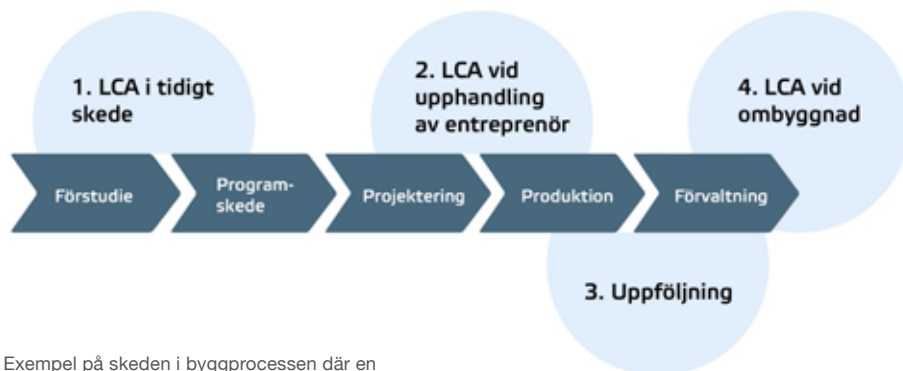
1. LCA i tidigt skede

2. LCA vid upphandling av entreprenör

4. LCA vid ombyggnad

Förstudie

Programskede

Projektering

Produktion

Förvaltning

3. Uppföljning

Exempel på skeden i byggprocessen där en